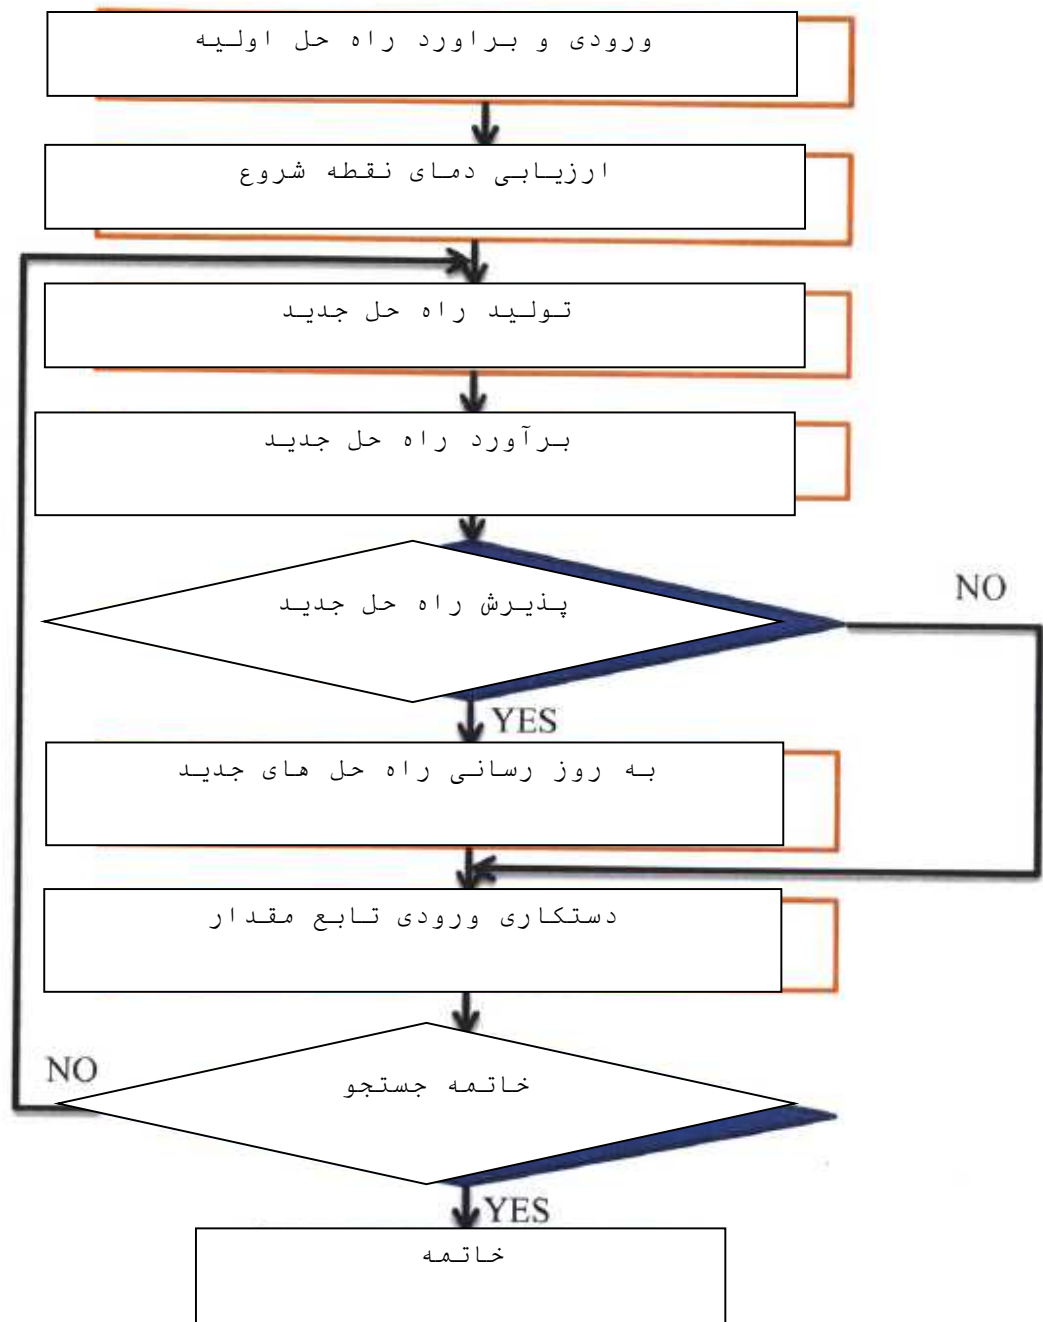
ورودی و براورد راه حل اولیه

ارزیابی دمای نقطه شروع

تولید راه حل جدید

برآورد راه حل جدید

پذیرش راه حل جدید

NO

YES

به روز رسانی راه حل های جدید

دستکاری ورودی تابع مقدار

NO

خاتمه جستجو

YES

خاتمه